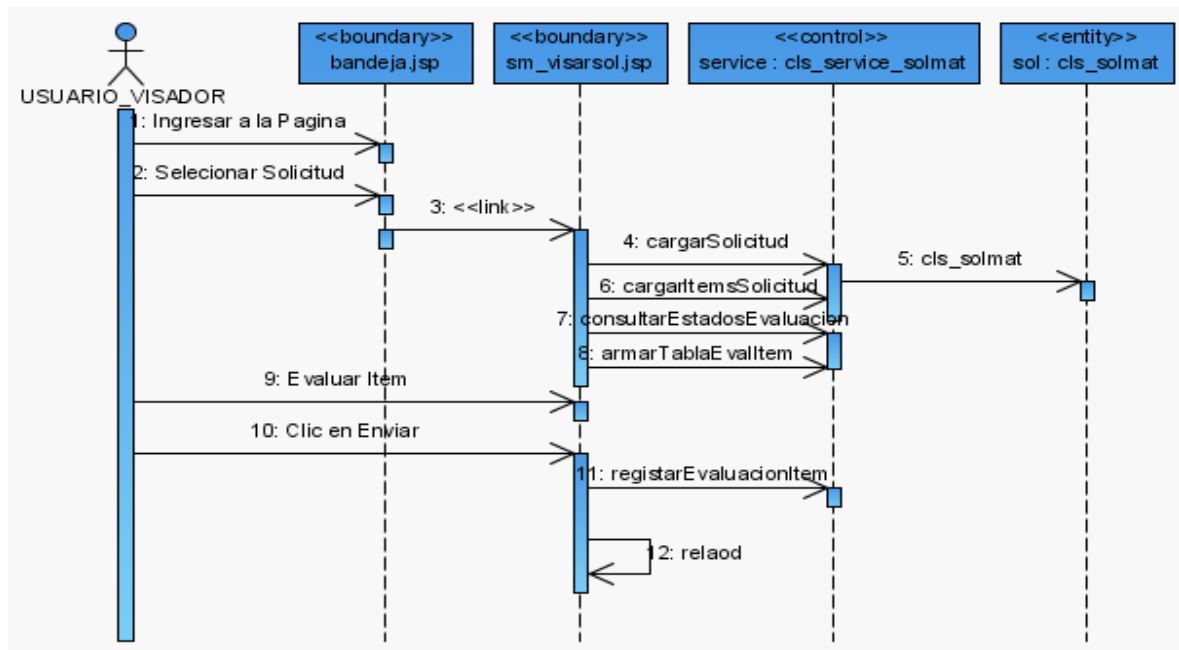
USUARIO_VISADOR

<<boundary>>
bandeja.jsp

<<boundary>>
sm_visarsol.jsp

<<control>>
service : cls_service_solmat

<<entity>>
sol : cls_solmat

1: Ingresar a la Pagina

2: Selecionar Solicitud

3: <<link>>

4: cargarSolicitud

5: cls_solmat

6: cargarItemsSolicitud

7: consultarEstadosEvaluacion

8: armarTablaEvalItem

9: Evaluar Item

10: Clic en Enviar

11: registarEvaluacionItem

12: relaod